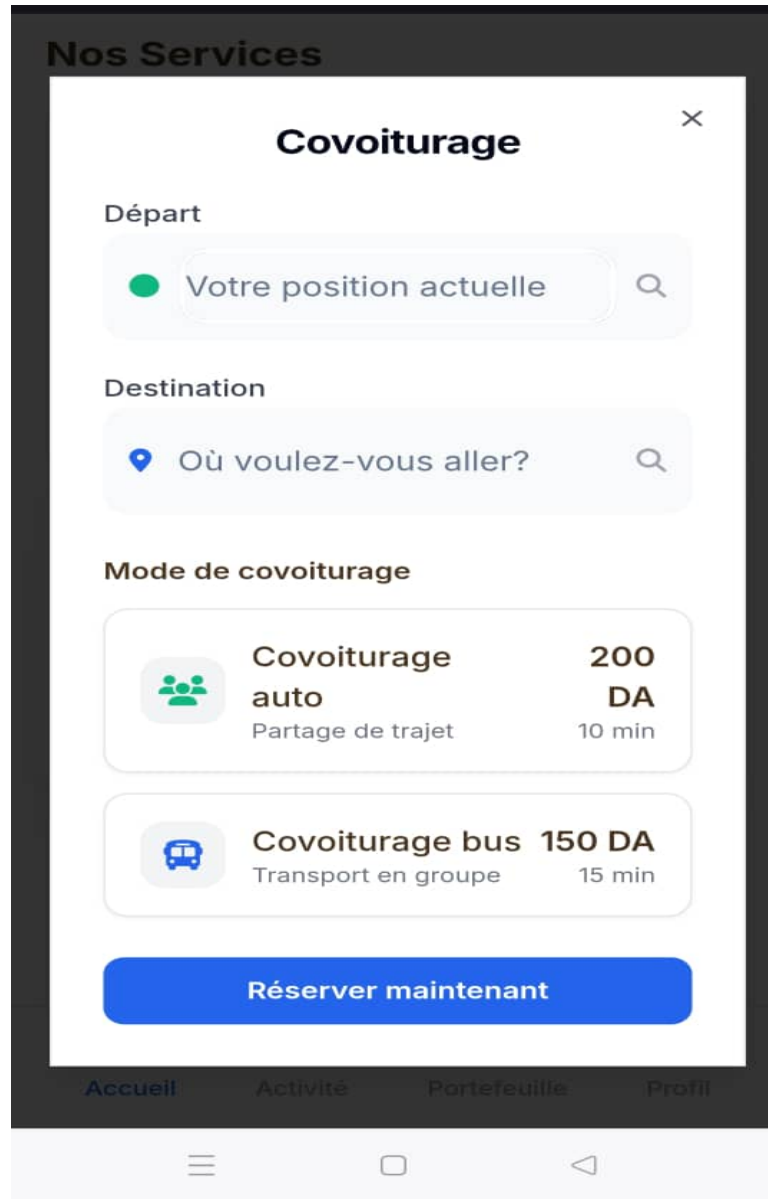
Nos Services

×

Covoiturage

Départ

Votre position actuelle

Destination

Où voulez-vous aller?

Mode de covoiturage

Covoiturage auto
Partage de trajet
200 DA
10 min

Covoiturage bus
Transport en groupe
150 DA
15 min

Réserver maintenant

Accueil Activité Portefeuille Profil